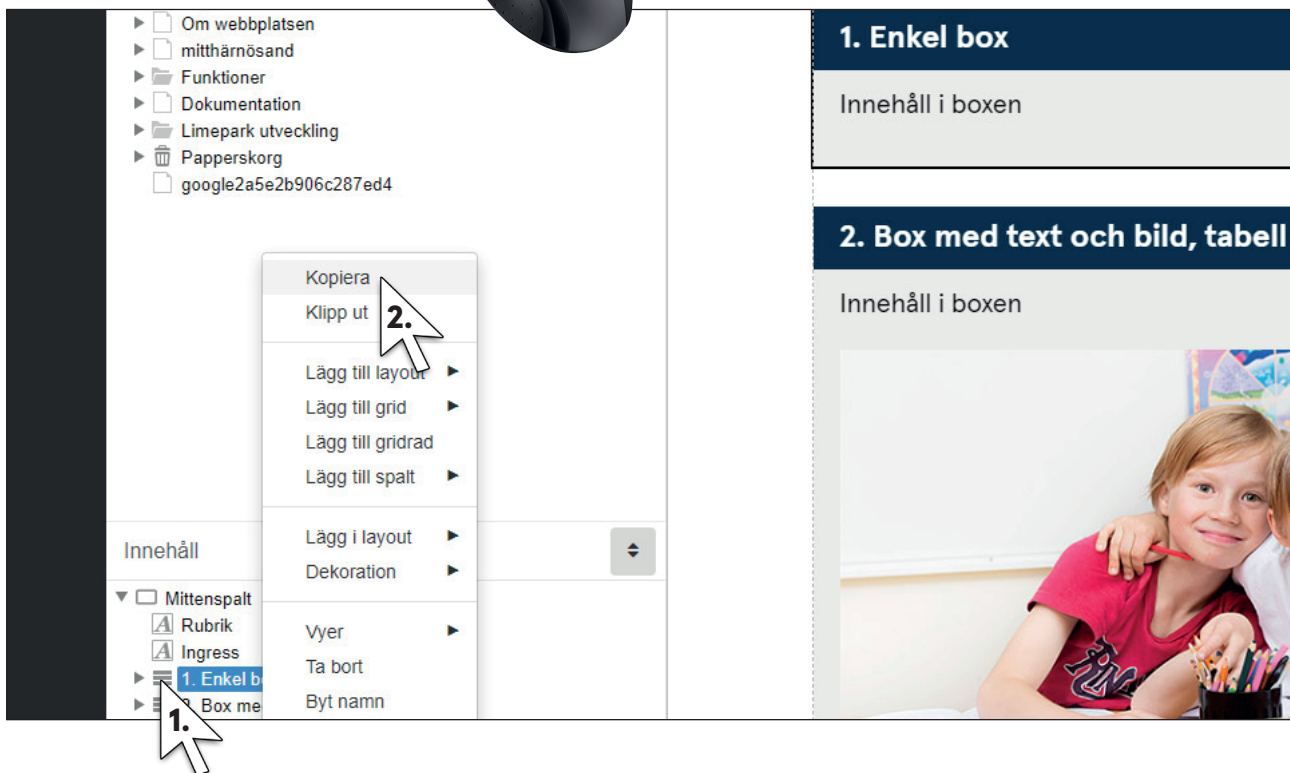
Om webbplatsen
mitthärnösand
Funktioner
Dokumentation
Limepark utveckling
Papperskorg
google2a5e2b906c287ed4

Kopiera
Klipp ut
2.
Lägg till layout
Lägg till grid
Lägg till gridrad
Lägg till spalt
Lägg i layout
Dekoration
Vyer
Ta bort
Byt namn

Innehåll
Mittenspalt
Rubrik
Ingress
1. Enkel b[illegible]
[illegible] Box me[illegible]
1.

1. Enkel box
Innehåll i boxen

2. Box med text och bild, tabell
Innehåll i boxen